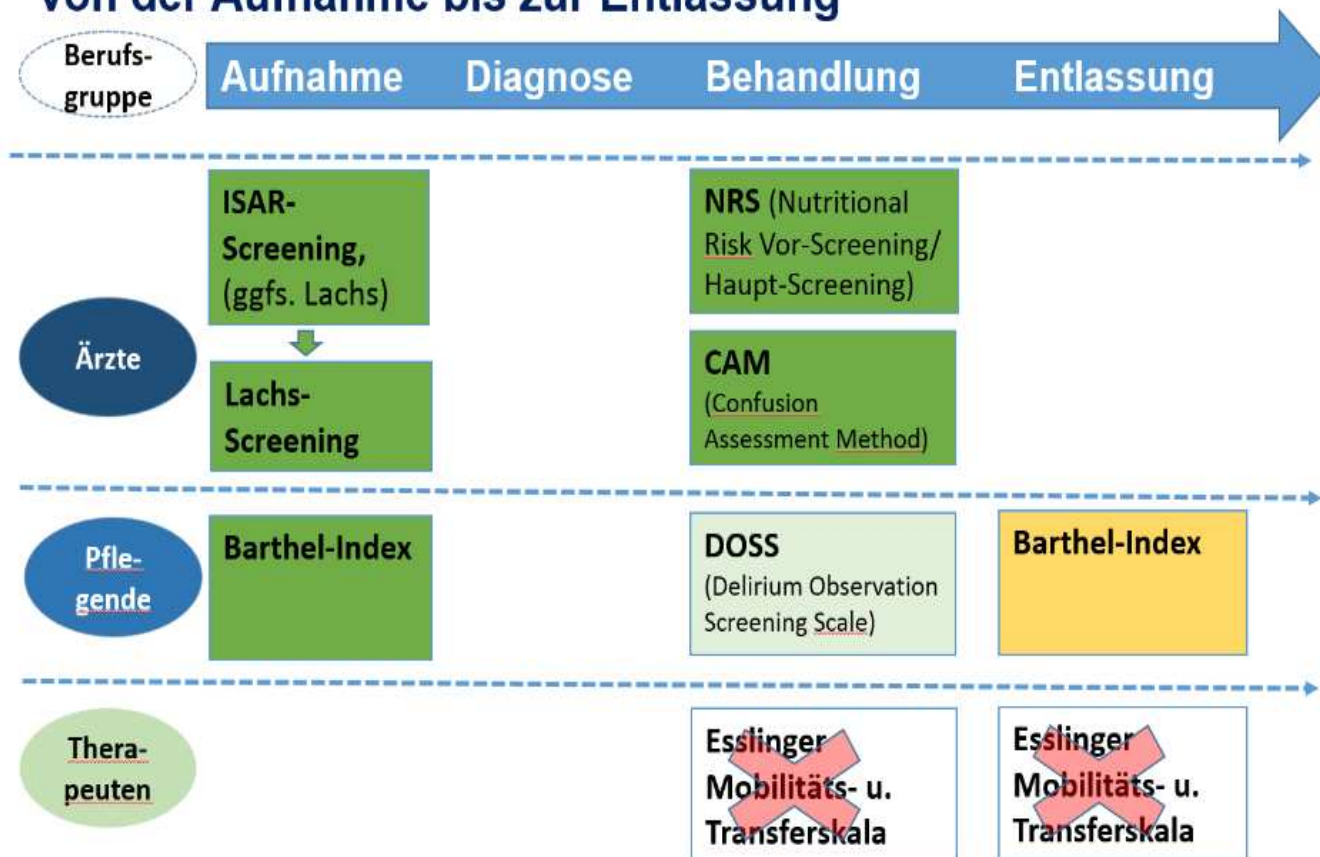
Von der Aufnahme bis zur Entlassung

Berufsgruppe

Aufnahme Diagnose Behandlung Entlassung

Ärzte

ISAR-Screening, (ggfs. Lachs)

Lachs-Screening

NRS (Nutritional Risk Vor-Screening/ Haupt-Screening)

CAM (Confusion Assessment Method)

Pflegende

Barthel-Index

DOSS (Delirium Observation Screening Scale)

Barthel-Index

Therapeuten

Esslinger Mobilitäts- u. Transferskala

Esslinger Mobilitäts- u. Transferskala